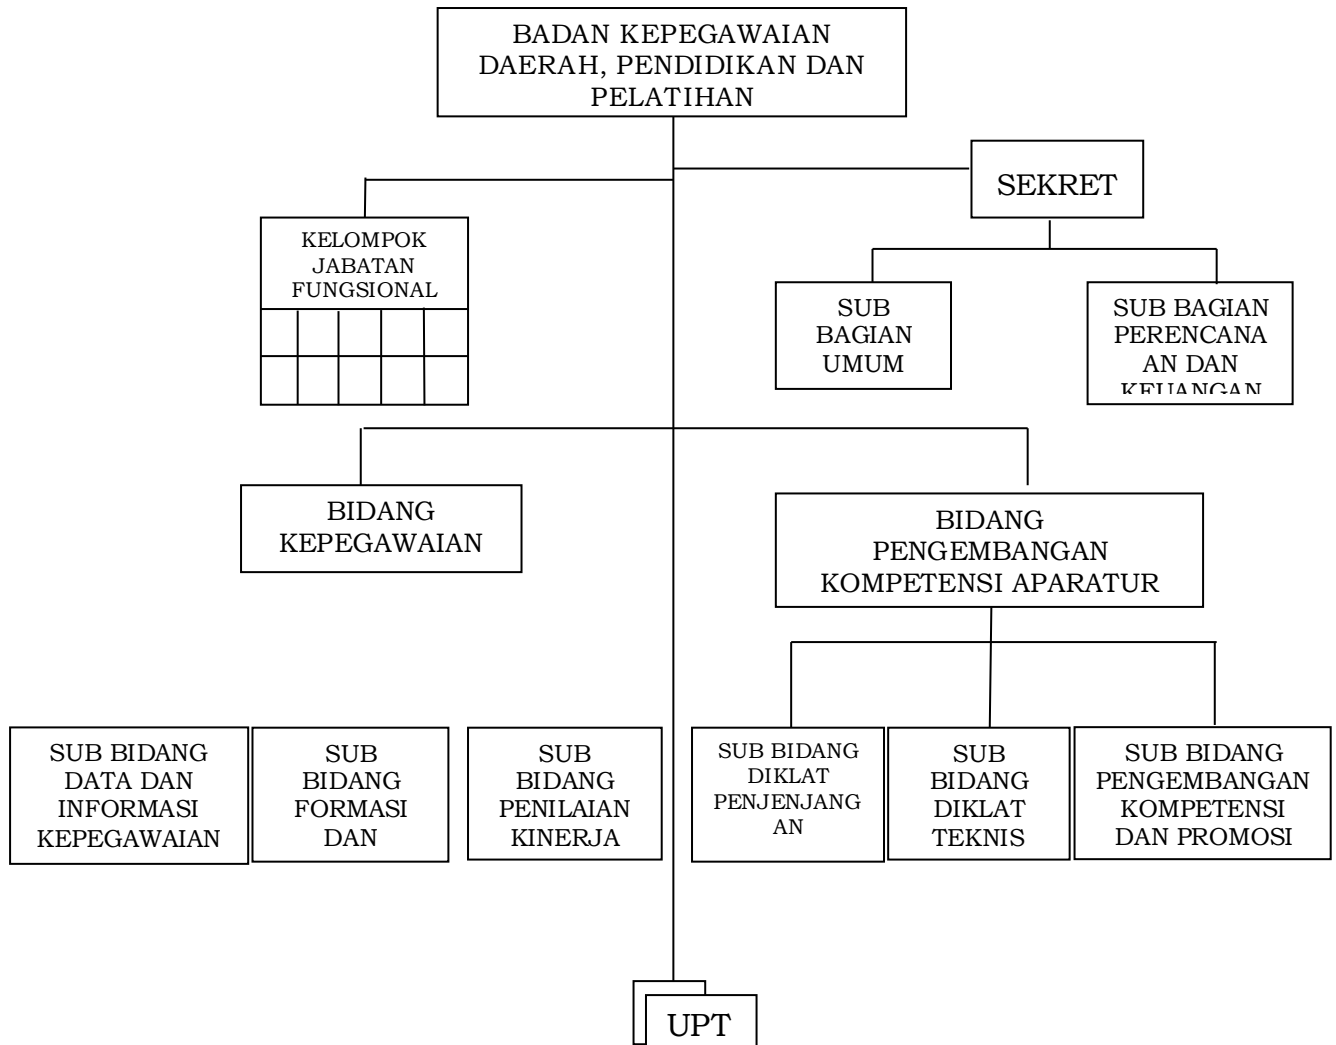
BADAN KEPEGAWAIAN DAERAH, PENDIDIKAN DAN PELATIHAN

SEKRET

KELOMPOK JABATAN FUNGSIONAL

SUB BAGIAN UMUM

SUB BAGIAN PERENCANAAN DAN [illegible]

BIDANG KEPEGAWAIAN

BIDANG PENGEMBANGAN KOMPETENSI APARATUR

SUB BIDANG DATA DAN INFORMASI KEPEGAWAIAN

SUB BIDANG FORMASI DAN

SUB BIDANG PENILAIAN KINERJA

SUB BIDANG DIKLAT PENJENJANGAN

SUB BIDANG DIKLAT TEKNIS

SUB BIDANG PENGEMBANGAN KOMPETENSI DAN PROMOSI

UPT